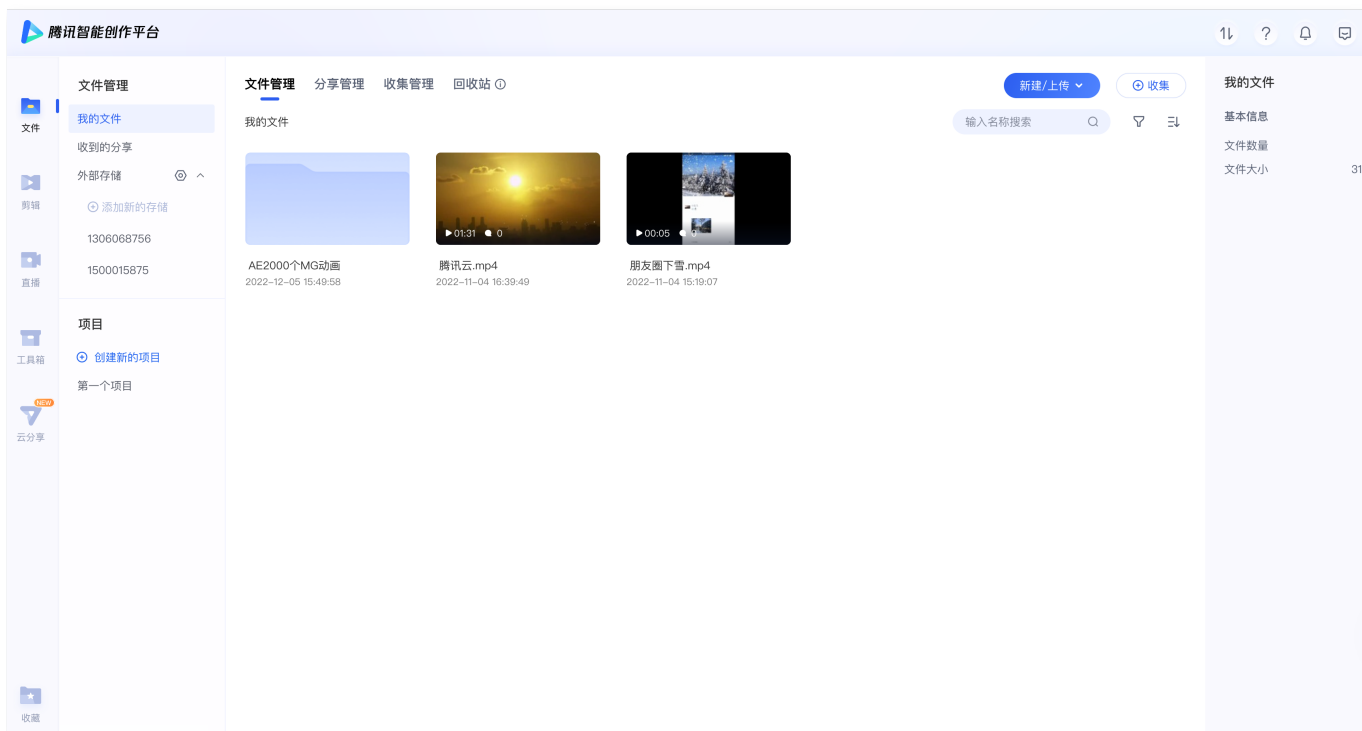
腾讯智能创作平台

文件

剪辑

直播

工具箱

NEW
云分享

收藏

文件管理
我的文件
收到的分享
外部存储
添加新的存储
1306068756
1500015875

项目
创建新的项目
第一个项目

文件管理 分享管理 收集管理 回收站

新建/上传
收集

我的文件

输入名称搜索

01:31 0
00:05 0

AE2000个MG动画
2022-12-05 15:49:58

腾讯云.mp4
2022-11-04 16:39:49

朋友圈下雪.mp4
2022-11-04 15:19:07

我的文件
基本信息
文件数量
文件大小 31